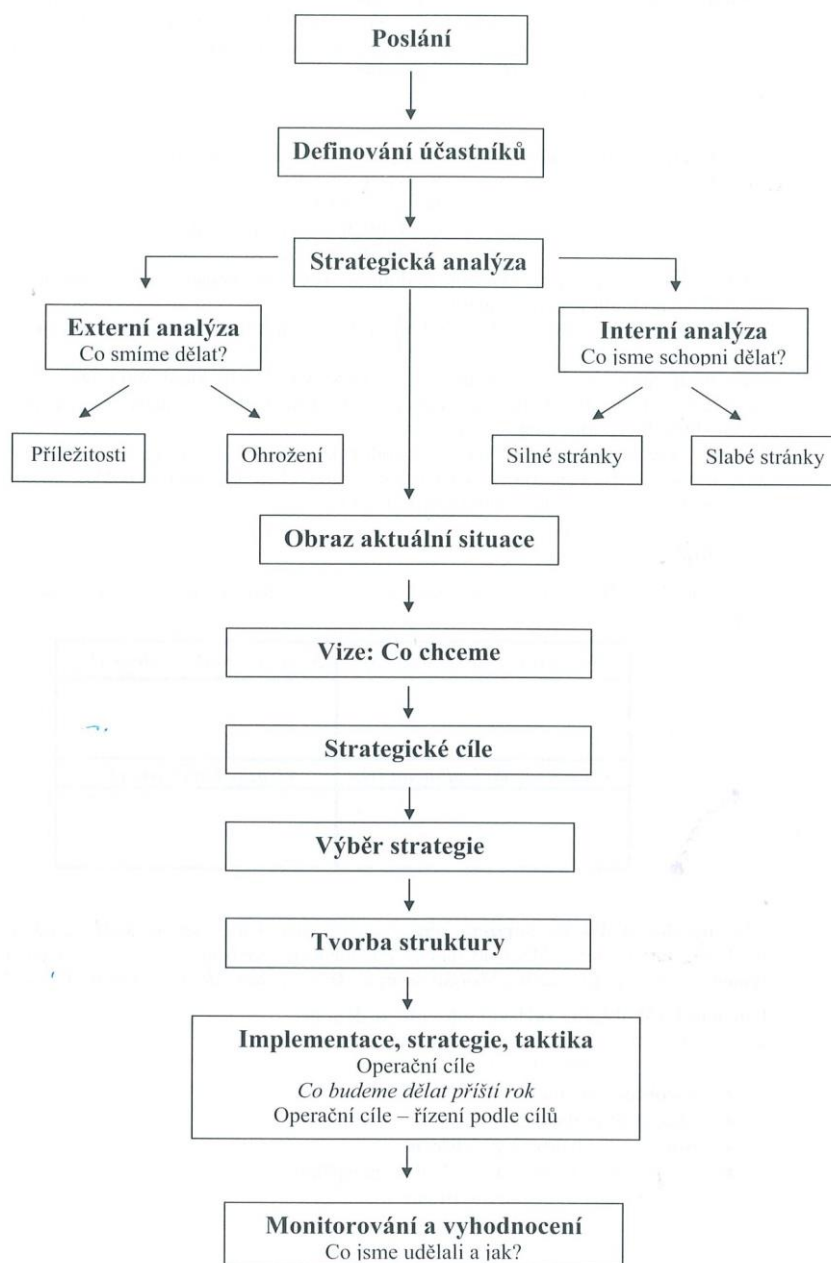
Poslání

Definování účastníků

Strategická analýza

Externí analýza
Co smíme dělat?

Interní analýza
Co jsme schopni dělat?

Příležitosti

Ohrožení

Silné stránky

Slabé stránky

Obraz aktuální situace

Vize: Co chceme

Strategické cíle

Výběr strategie

Tvorba struktury

Implementace, strategie, taktika
Operační cíle
Co budeme dělat příští rok
Operační cíle – řízení podle cílů

Monitorování a vyhodnocení
Co jsme udělali a jak?